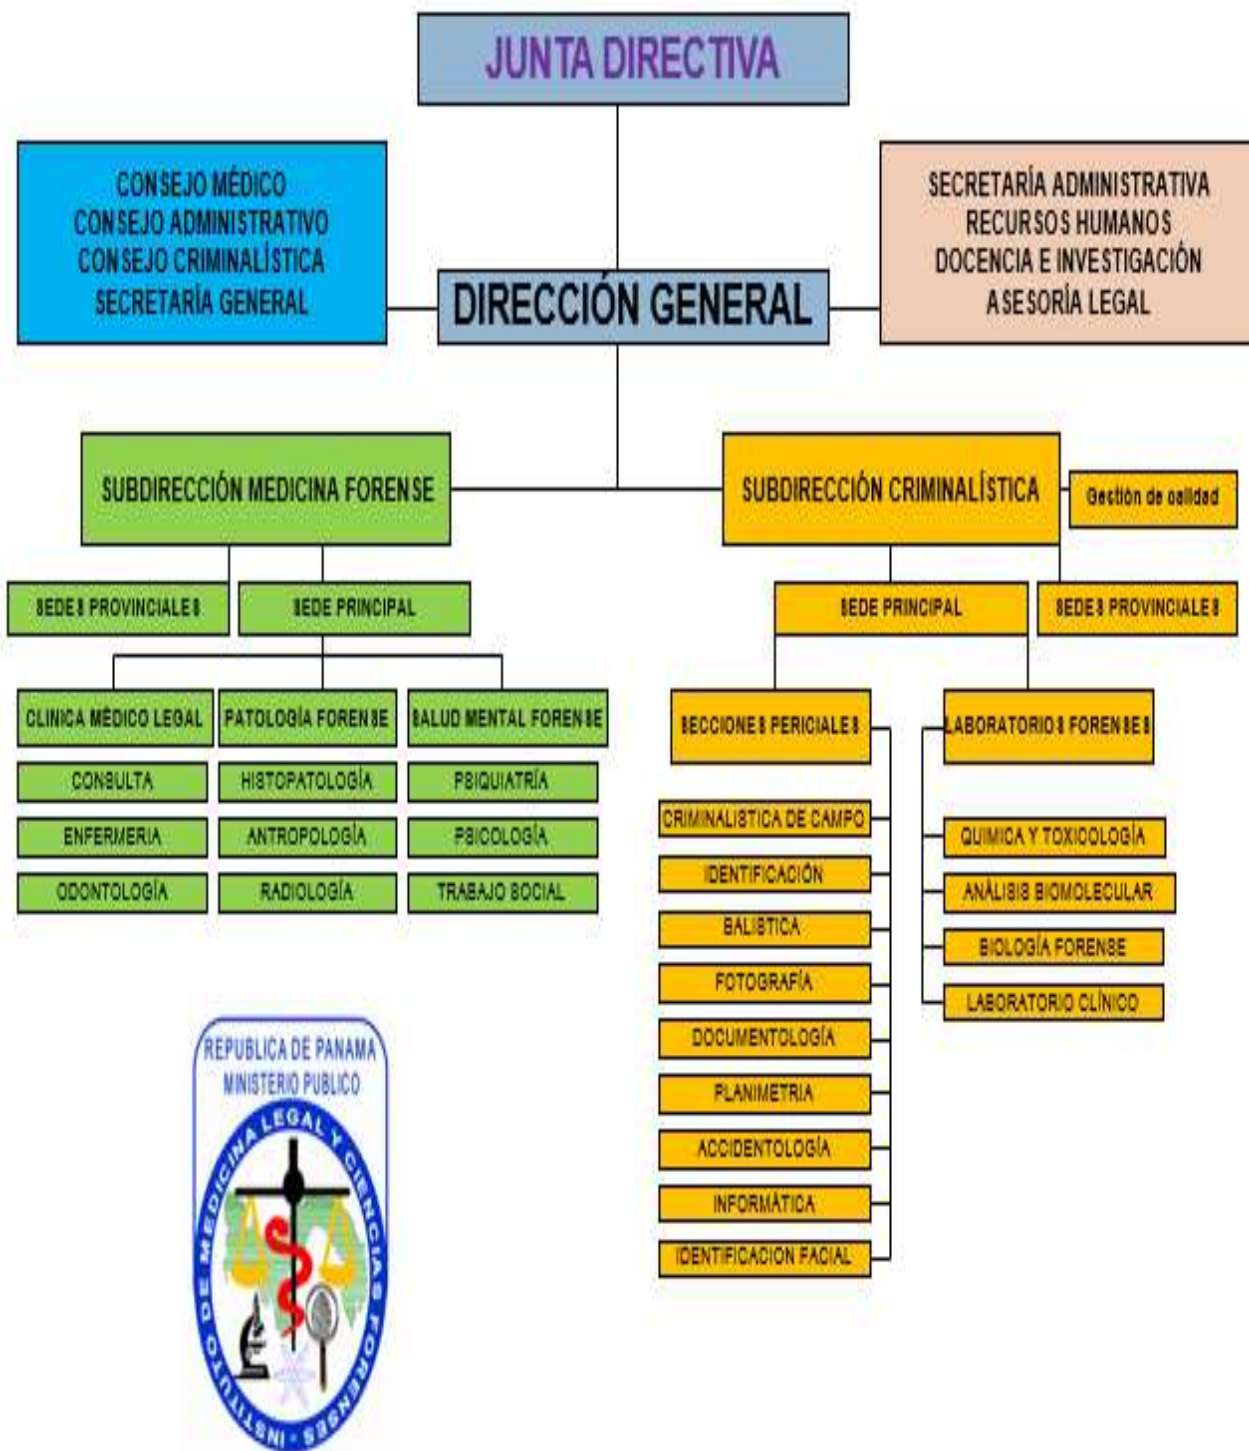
JUNTA DIRECTIVA

CONSEJO MÉDICO
CONSEJO ADMINISTRATIVO
CONSEJO CRIMINALÍSTICA
SECRETARÍA GENERAL

DIRECCIÓN GENERAL

SECRETARÍA ADMINISTRATIVA
RECURSOS HUMANOS
DOCENCIA E INVESTIGACIÓN
ASESORÍA LEGAL

SUBDIRECCIÓN MEDICINA FORENSE

SUBDIRECCIÓN CRIMINALÍSTICA

Gestión de calidad

SEDES PROVINCIALES

SEDE PRINCIPAL

SEDE PRINCIPAL

SEDES PROVINCIALES

CLINICA MÉDICO LEGAL
CONSULTA
ENFERMERIA
ODONTOLOGÍA

PATOLOGÍA FORENSE
HISTOPATOLOGÍA
ANTROPOLOGÍA
RADIOLOGÍA

SALUD MENTAL FORENSE
PSIQUIATRÍA
PSICOLOGÍA
TRABAJO SOCIAL

SECCIONES PERICIALES
CRIMINALISTICA DE CAMPO
IDENTIFICACIÓN
BALISTICA
FOTOGRAFÍA
DOCUMENTOLOGÍA
PLANIMETRIA
ACCIDENTOLOGÍA
INFORMÁTICA
IDENTIFICACION FACIAL

LABORATORIOS FORENSES
QUIMICA Y TOXICOLOGÍA
ANÁLISIS BIOMOLECULAR
BIOLOGÍA FORENSE
LABORATORIO CLÍNICO

REPUBLICA DE PANAMA
MINISTERIO PUBLICO
INSTITUTO DE MEDICINA LEGAL Y CIENCIAS FORENSES